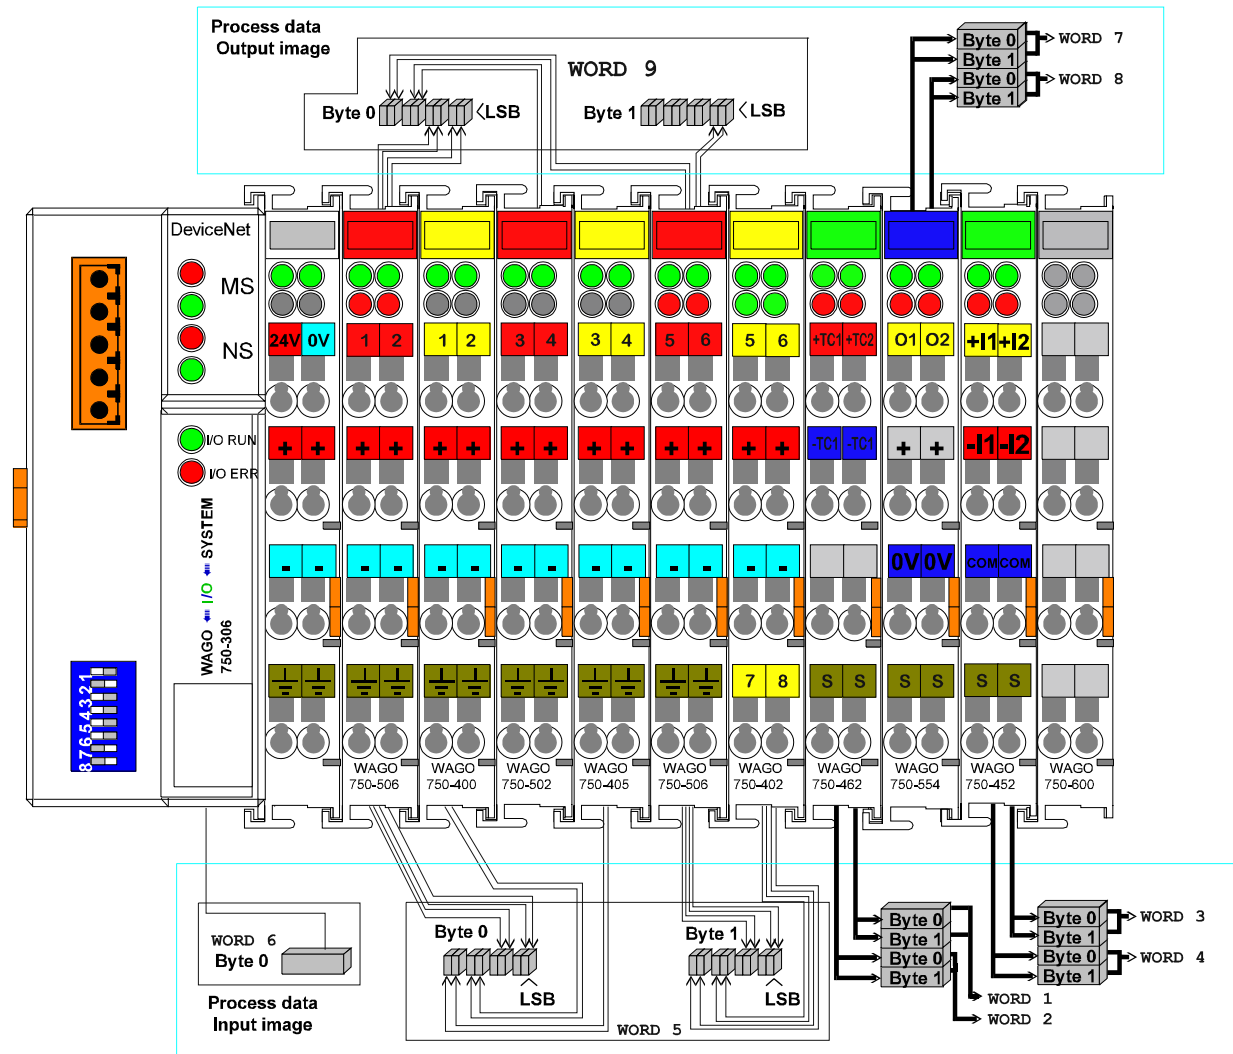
Process data
Output image

WORD 9

Byte 0 LSB Byte 1 LSB

Byte 0
Byte 1
Byte 0
Byte 1
WORD 7
WORD 8

DeviceNet
MS
NS
I/O RUN
I/O ERR
WAGO I/O SYSTEM
750-306
87654321

24V 0V
1 2
1 2
3 4
3 4
5 6
5 6
+TC1 +TC2
O1 O2
+I1 +I2

+ +
+ +
+ +
+ +
+ +
+ +
+ +
-TC1 -TC1
+ +
-I1 -I2

- -
- -
- -
- -
- -
- -
- -
0V 0V
COM COM

7 8
S S
S S
S S

WAGO 750-506
WAGO 750-400
WAGO 750-502
WAGO 750-405
WAGO 750-506
WAGO 750-402
WAGO 750-462
WAGO 750-554
WAGO 750-452
WAGO 750-600

WORD 6
Byte 0

Process data
Input image

Byte 0
LSB
Byte 1
LSB
WORD 5

Byte 0
Byte 1
Byte 0
Byte 1
WORD 1
WORD 2

Byte 0
Byte 1
Byte 0
Byte 1
WORD 3
WORD 4